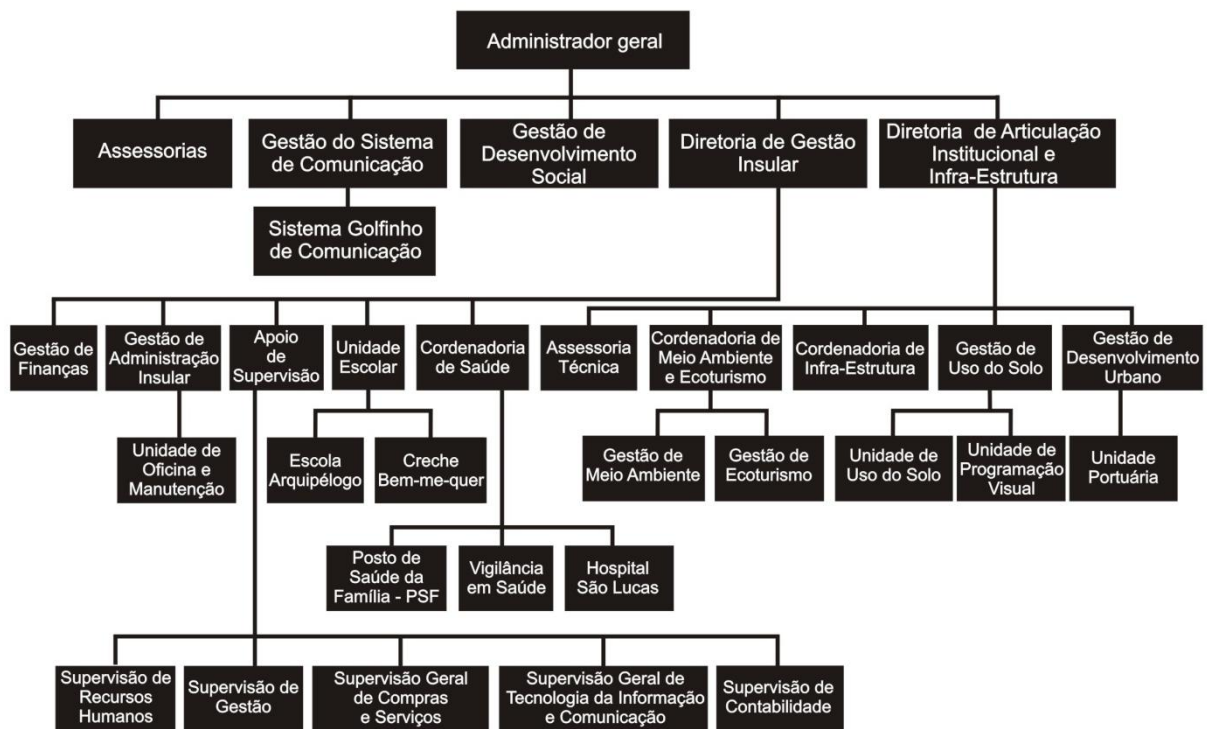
Administrador geral

Assessorias

Gestão do Sistema de Comunicação

Sistema Golfinho de Comunicação

Gestão de Desenvolvimento Social

Diretoria de Gestão Insular

Diretoria de Articulação Institucional e Infra-Estrutura

Gestão de Finanças

Gestão de Administração Insular

Unidade de Oficina e Manutenção

Apoio de Supervisão

Unidade Escolar

Escola Arquipélogo

Creche Bem-me-quer

Cordenadoria de Saúde

Posto de Saúde da Família - PSF

Vigilância em Saúde

Hospital São Lucas

Assessoria Técnica

Cordenadoria de Meio Ambiente e Ecoturismo

Gestão de Meio Ambiente

Gestão de Ecoturismo

Cordenadoria de Infra-Estrutura

Gestão de Uso do Solo

Unidade de Uso do Solo

Unidade de Programação Visual

Gestão de Desenvolvimento Urbano

Unidade Portuária

Supervisão de Recursos Humanos

Supervisão de Gestão

Supervisão Geral de Compras e Serviços

Supervisão Geral de Tecnologia da Informação e Comunicação

Supervisão de Contabilidade